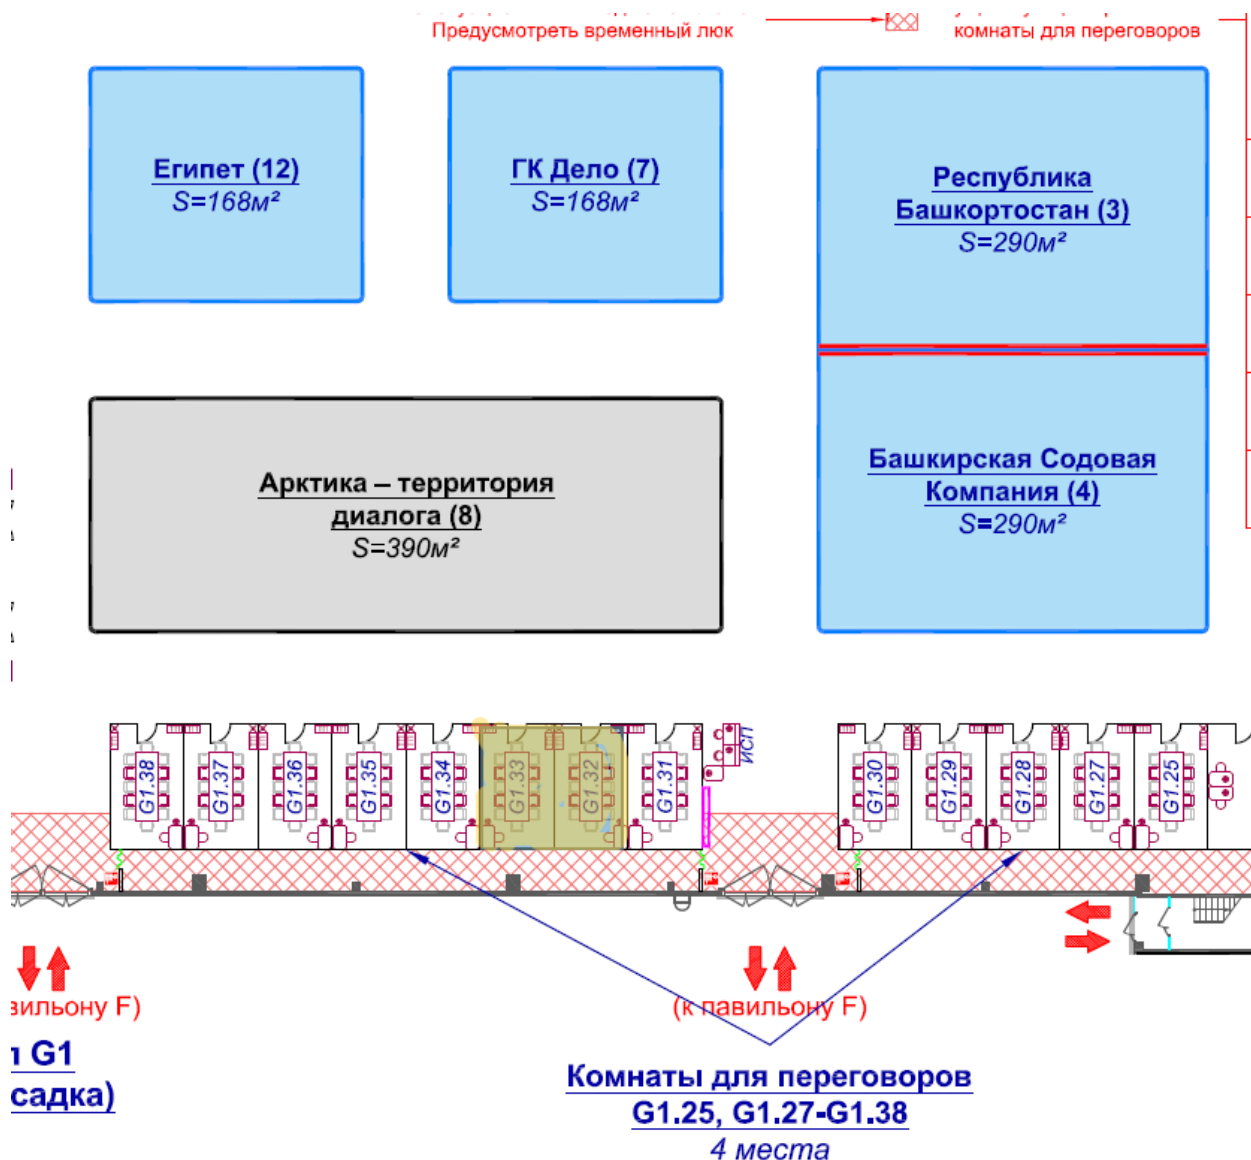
Предусмотреть временный люк

комнаты для переговоров

Египет (12)
S=168м²

ГК Дело (7)
S=168м²

Республика Башкортостан (3)
S=290м²

Арктика – территория диалога (8)
S=390м²

Башкирская Содовая Компания (4)
S=290м²

G1.38 G1.37 G1.36 G1.35 G1.34 G1.33 G1.32 G1.31 ИСП G1.30 G1.29 G1.28 G1.27 G1.25

вильону F)

(к павильону F)

ı G1
садка)

Комнаты для переговоров
G1.25, G1.27-G1.38
4 места